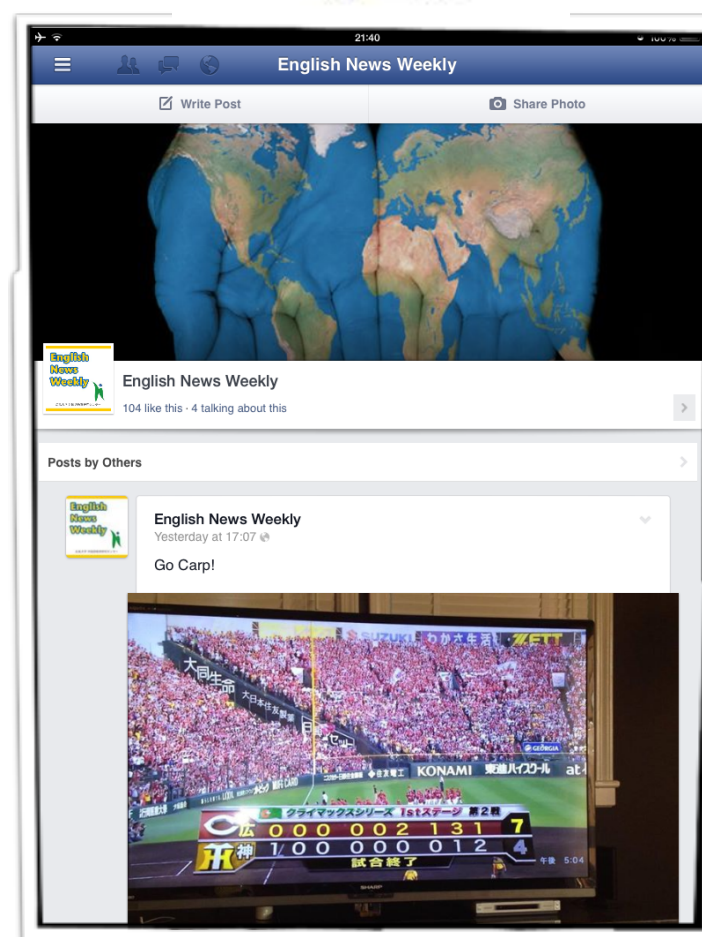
21:40

English News Weekly

Write Post

Share Photo

English News Weekly

English News Weekly

104 like this · 4 talking about this

Posts by Others

English News Weekly

English News Weekly

Yesterday at 17:07

Go Carp!

SUZUKI わかさ生活 ZETT

大同生命

GEORGIA

KONAMI 東進ハイスクール

クライマックスシリーズ 1stステージ 第2戦

広 0 0 0 0 0 2 1 3 1 7

神 1 0 0 0 0 0 0 1 2 4

試合終了

午後 5:04

SHARP